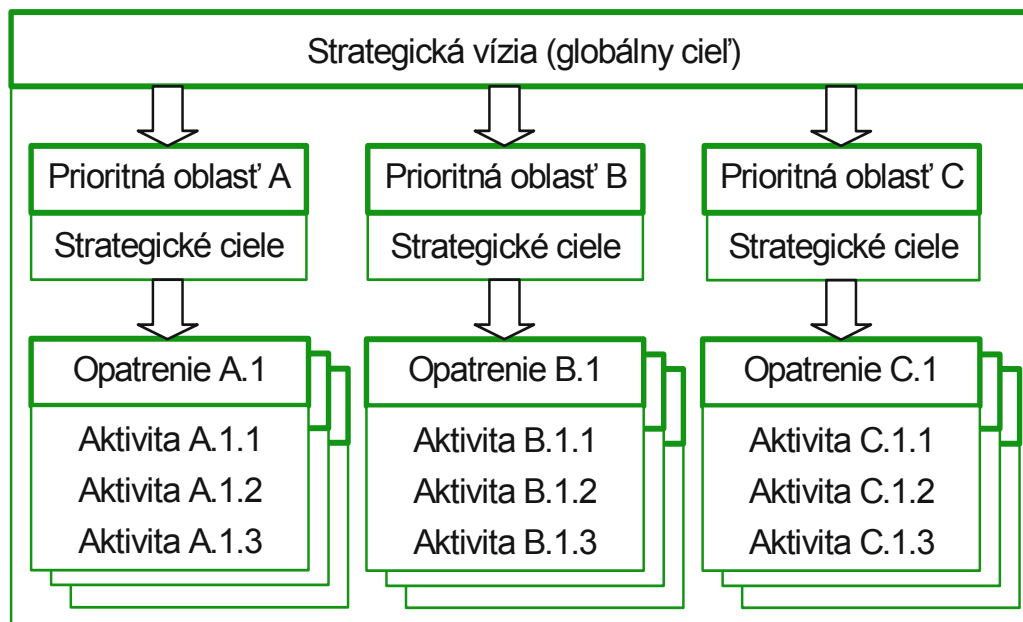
Strategická vízia (globálny cieľ)

Prioritná oblasť A
Strategické ciele
Opatrenie A.1
Aktivita A.1.1
Aktivita A.1.2
Aktivita A.1.3

Prioritná oblasť B
Strategické ciele
Opatrenie B.1
Aktivita B.1.1
Aktivita B.1.2
Aktivita B.1.3

Prioritná oblasť C
Strategické ciele
Opatrenie C.1
Aktivita C.1.1
Aktivita C.1.2
Aktivita C.1.3